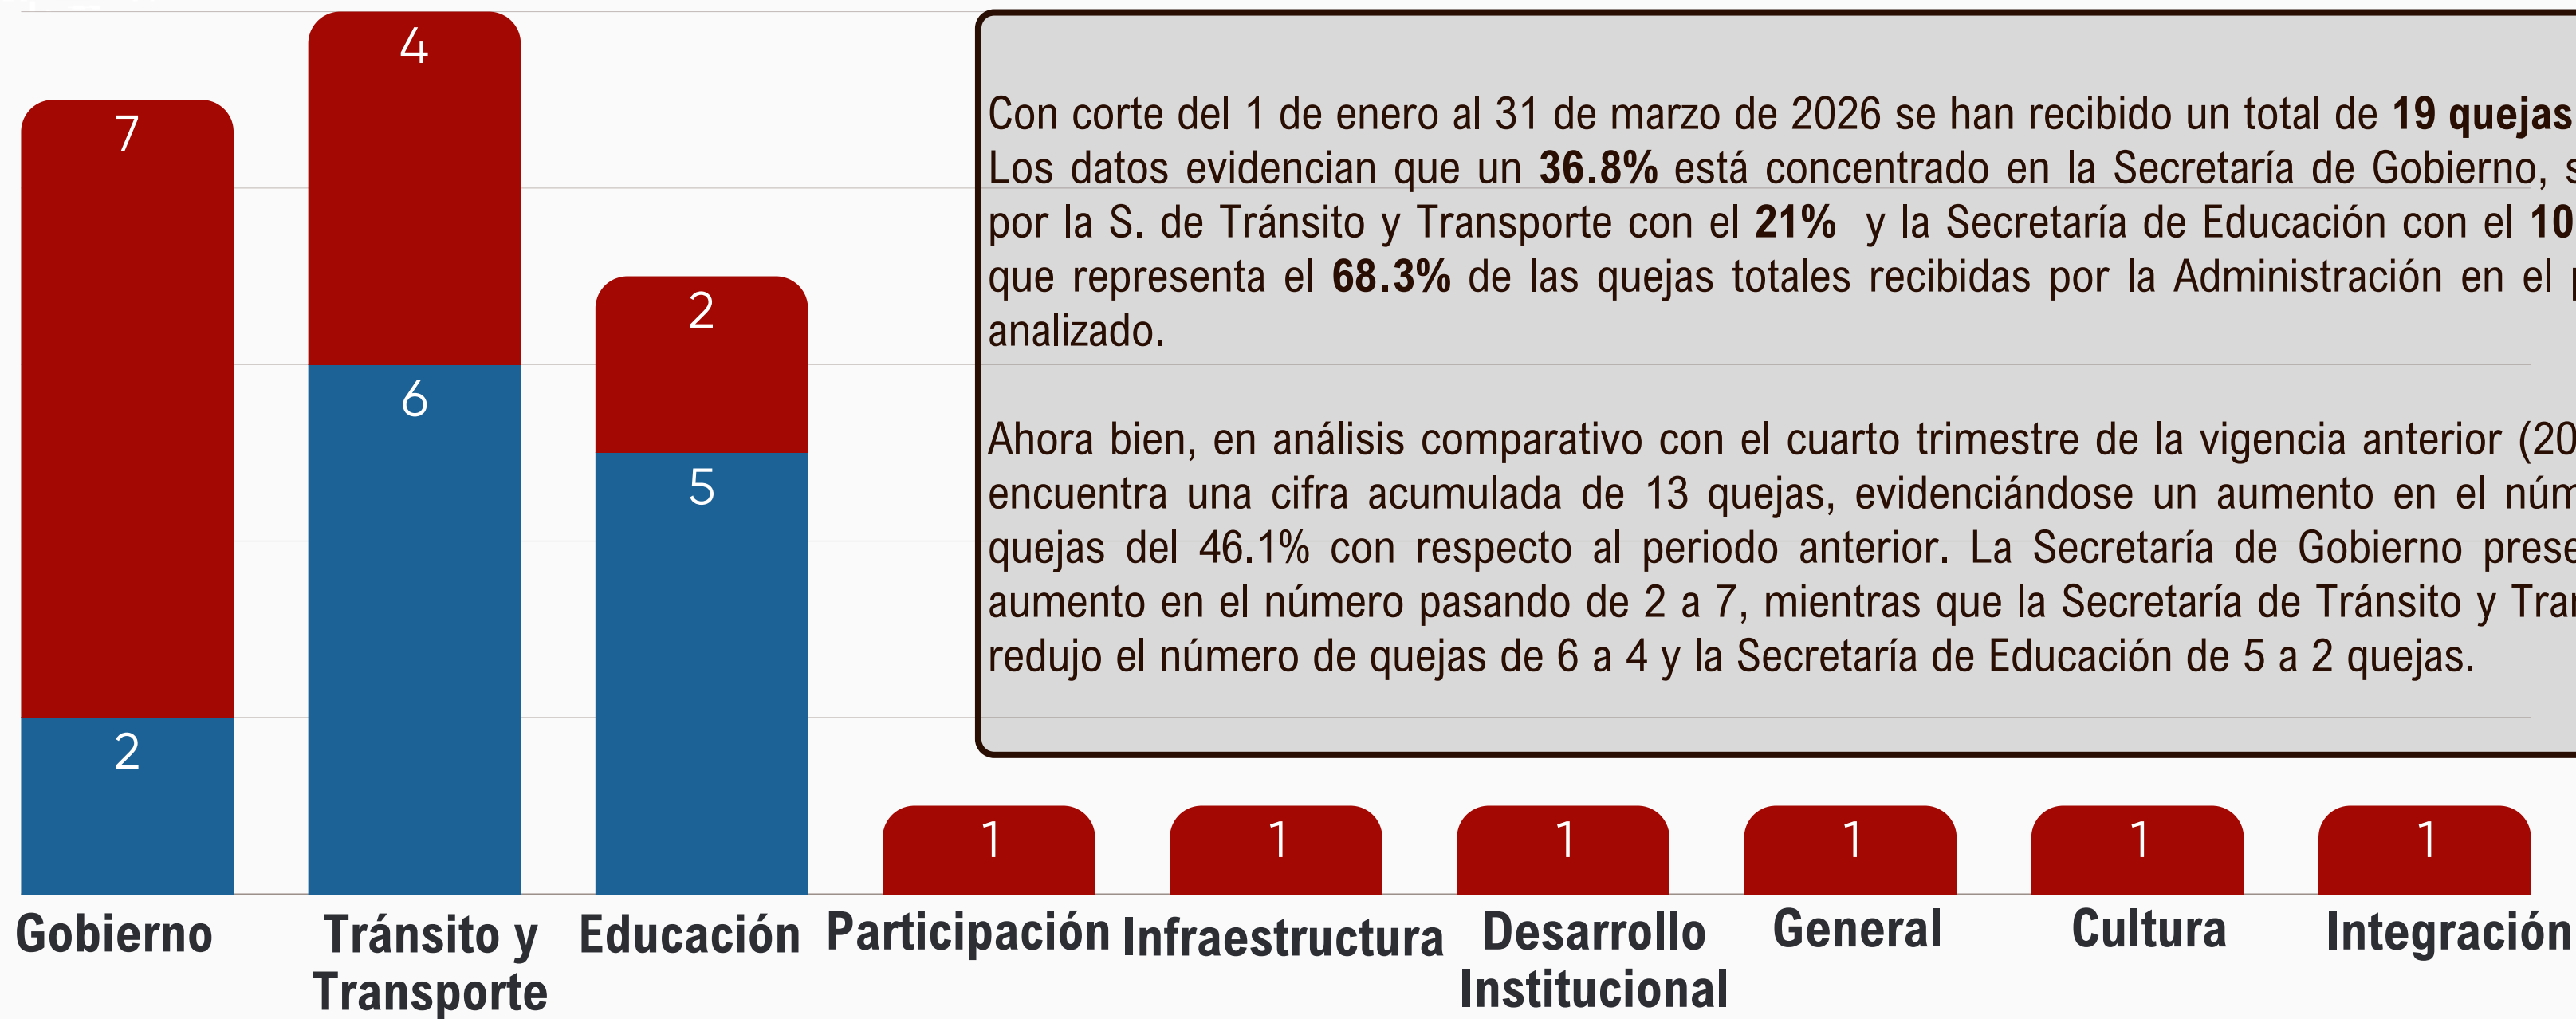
7
2
4
6
2
5
1
1
1
1
1
1

Con corte del 1 de enero al 31 de marzo de 2026 se han recibido un total de **19 quejas** Los datos evidencian que un **36.8%** está concentrado en la Secretaría de Gobierno, s por la S. de Tránsito y Transporte con el **21%** y la Secretaría de Educación con el **10** que representa el **68.3%** de las quejas totales recibidas por la Administración en el analizado.

Ahora bien, en análisis comparativo con el cuarto trimestre de la vigencia anterior (20 encuentra una cifra acumulada de 13 quejas, evidenciándose un aumento en el núm quejas del 46.1% con respecto al periodo anterior. La Secretaría de Gobierno prese aumento en el número pasando de 2 a 7, mientras que la Secretaría de Tránsito y Tra redujo el número de quejas de 6 a 4 y la Secretaría de Educación de 5 a 2 quejas.

Gobierno
Tránsito y Transporte
Educación
Participación
Infraestructura
Desarrollo Institucional
General
Cultura
Integración